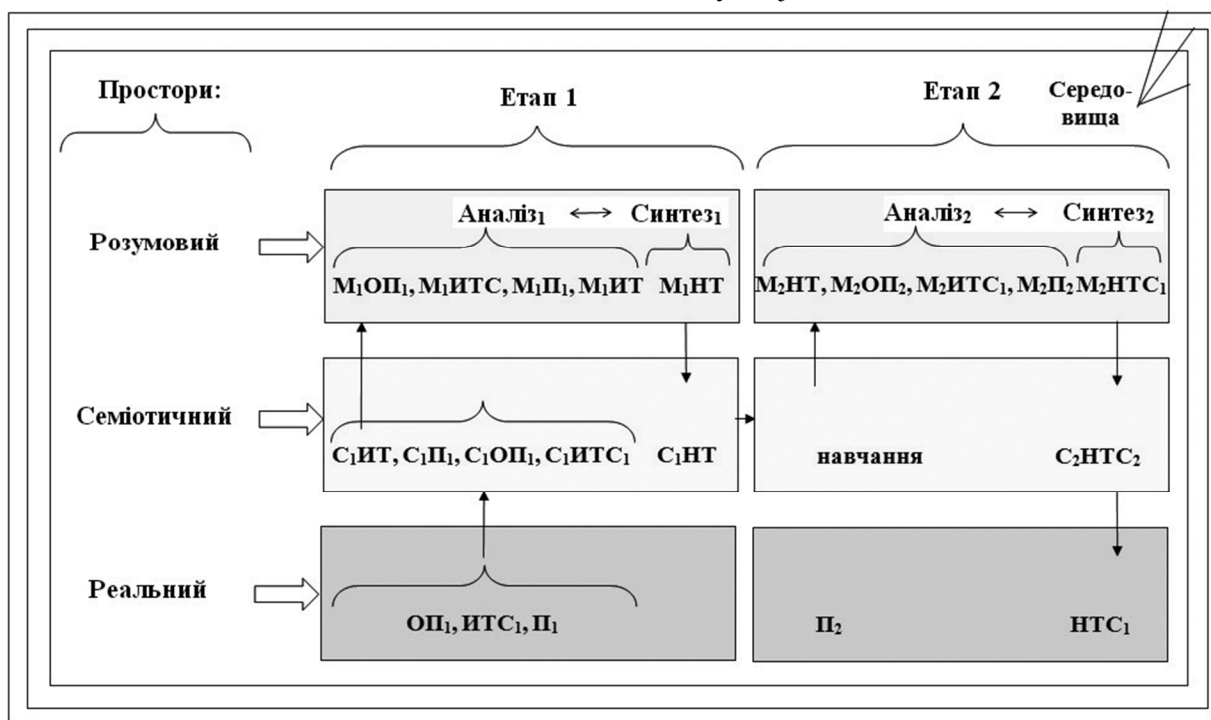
Простори:

Етап 1

Етап 2

Середовища

Розумовий

Аналіз$_1$ ⟷ Синтез$_1$

М$_1$ОП$_1$, М$_1$ИТС, М$_1$П$_1$, М$_1$ИТ М$_1$НТ

Аналіз$_2$ ⟷ Синтез$_2$

М$_2$НТ, М$_2$ОП$_2$, М$_2$ИТС$_1$, М$_2$П$_2$ М$_2$НТС$_1$

Семіотичний

С$_1$ИТ, С$_1$П$_1$, С$_1$ОП$_1$, С$_1$ИТС$_1$ С$_1$НТ

навчання С$_2$НТС$_2$

Реальний

ОП$_1$, ИТС$_1$, П$_1$

П$_2$ НТС$_1$